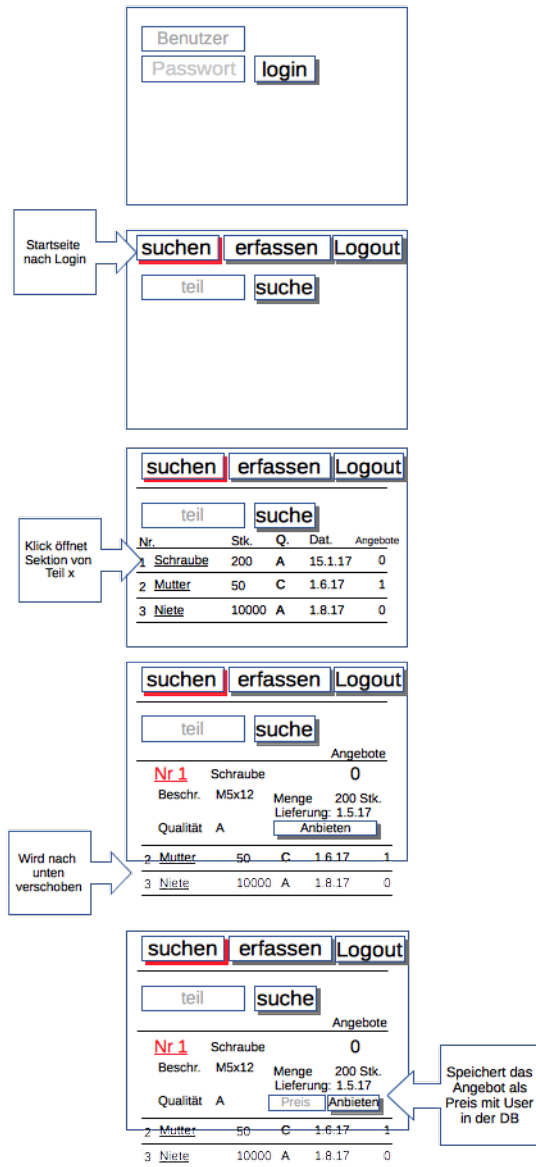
Benutzer
Passwort
login

Startseite nach Login

suchen erfassen Logout
teil
suche

suchen erfassen Logout
teil
suche

Klick öffnet Sektion von Teil x

| Nr. | | Stk. | Q. | Dat. | Angebote |
|---|---|---|---|---|---|
| 1 | Schraube | 200 | A | 15.1.17 | 0 |
| 2 | Mutter | 50 | C | 1.6.17 | 1 |
| 3 | Niete | 10000 | A | 1.8.17 | 0 |

suchen erfassen Logout
teil
suche

Angebote
Nr 1 Schraube 0
Beschr. M5x12
Menge 200 Stk.
Lieferung: 1.5.17
Qualität A
Anbieten

Wird nach unten verschoben

2 Mutter 50 C 1.6.17 1
3 Niete 10000 A 1.8.17 0

suchen erfassen Logout
teil
suche

Angebote
Nr 1 Schraube 0
Beschr. M5x12
Menge 200 Stk.
Lieferung: 1.5.17
Qualität A
Preis
Anbieten

Speichert das Angebot als Preis mit User in der DB

2 Mutter 50 C 1.6.17 1
3 Niete 10000 A 1.8.17 0